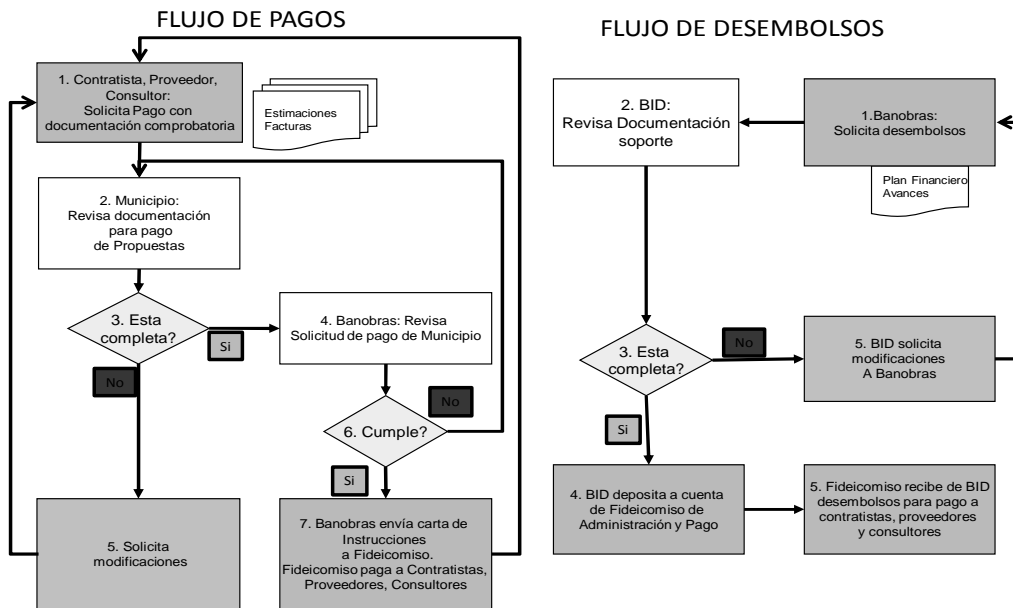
FLUJO DE PAGOS

1. Contratista, Proveedor, Consultor: Solicita Pago con documentación comprobatoria

Estimaciones Facturas

2. Municipio: Revisa documentación para pago de Propuestas

3. Esta completa?

Si

No

4. Banobras: Revisa Solicitud de pago de Municipio

No

6. Cumple?

Si

5. Solicita modificaciones

7. Banobras envía carta de Instrucciones a Fideicomiso. Fideicomiso paga a Contratistas, Proveedores, Consultores

FLUJO DE DESEMBOLSOS

2. BID: Revisa Documentación soporte

1.Banobras: Solicita desembolsos

Plan Financiero Avances

3. Esta completa?

No

5. BID solicita modificaciones A Banobras

Si

4. BID deposita a cuenta de Fideicomiso de Administración y Pago

5. Fideicomiso recibe de BID desembolsos para pago a contratistas, proveedores y consultores